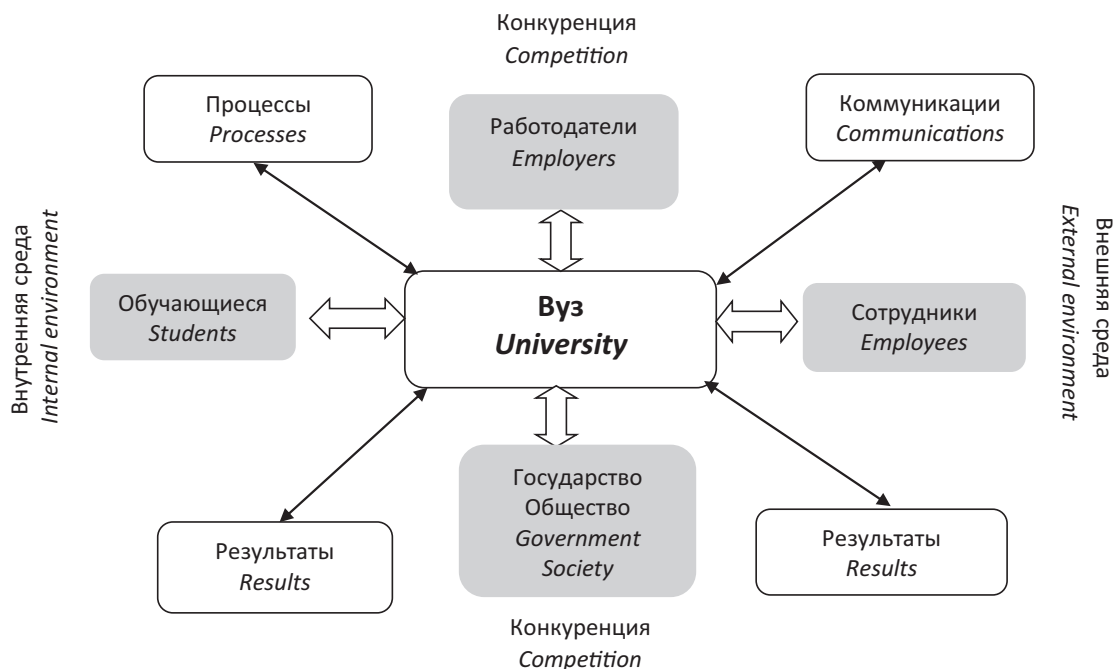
Конкуренция
*Competition*

Процессы
*Processes*

Работодатели
*Employers*

Коммуникации
*Communications*

Внутренняя среда
*Internal environment*

Обучающиеся
*Students*

**Вуз**
***University***

Сотрудники
*Employees*

Внешняя среда
*External environment*

Результаты
*Results*

Государство
Общество
*Government*
*Society*

Результаты
*Results*

Конкуренция
*Competition*